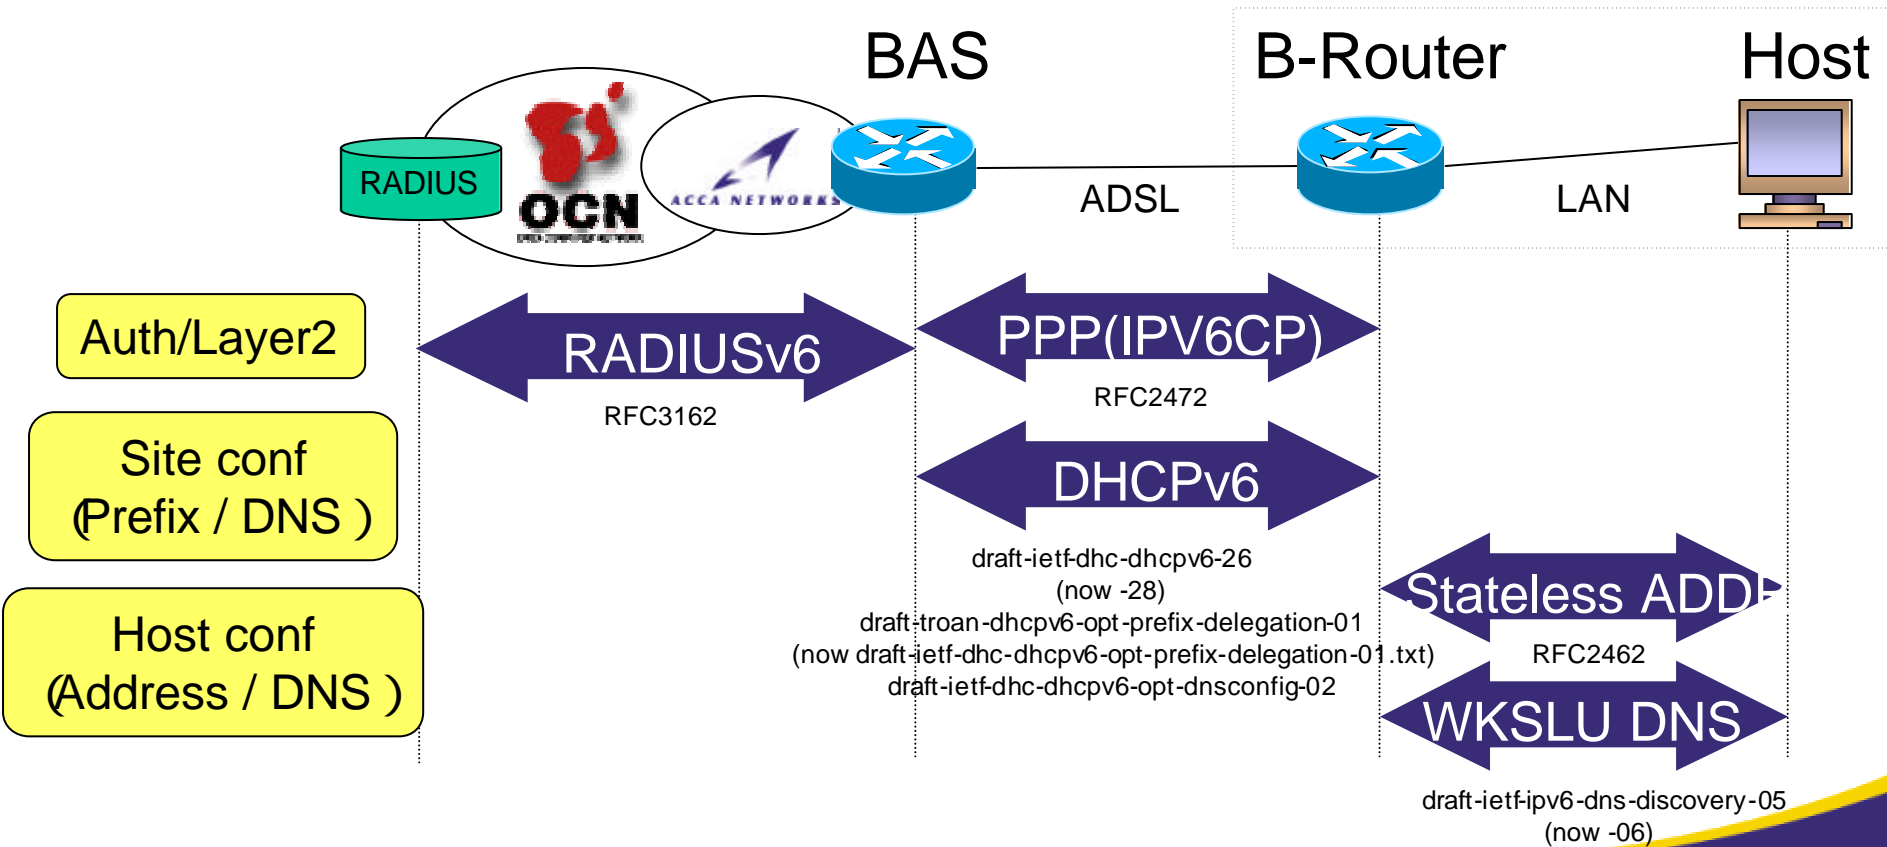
BAS

B-Router

Host

RADIUS

OCN

ACCA NETWORKS

ADSL

LAN

Auth/Layer2

RADIUSv6

RFC3162

PPP(IPV6CP)

RFC2472

Site conf (Prefix / DNS )

DHCPv6

draft-ietf-dhc-dhcpv6-26 (now -28)
draft-troan-dhcpv6-opt-prefix-delegation-01 (now draft-ietf-dhc-dhcpv6-opt-prefix-delegation-01.txt)
draft-ietf-dhc-dhcpv6-opt-dnsconfig-02

Host conf (Address / DNS )

Stateless ADD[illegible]

RFC2462

WKSLU DNS

draft-ietf-ipv6-dns-discovery-05 (now -06)